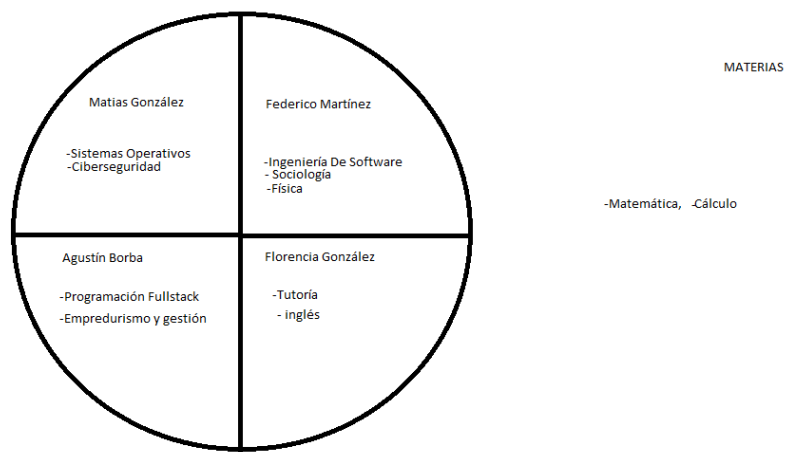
Matias González

-Sistemas Operativos
-Ciberseguridad

Federico Martínez

-Ingeniería De Software
- Sociología
-Física

Agustín Borba

-Programación Fullstack
-Empredurismo y gestión

Florencia González

-Tutoría
- inglés

MATERIAS

-Matemática, -Cálculo